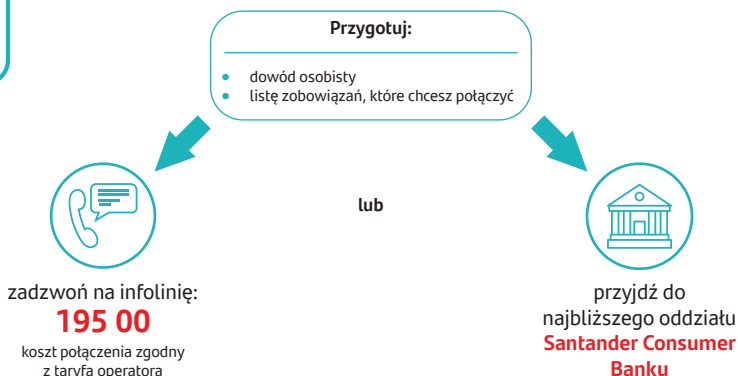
Przygotuj:

- dowód osobisty
- listę zobowiązań, które chcesz połączyć

lub

zadzwoń na infolinię:
**195 00**
koszt połączenia zgodny z taryfą operatora

przyjdź do najbliższego oddziału **Santander Consumer Banku**